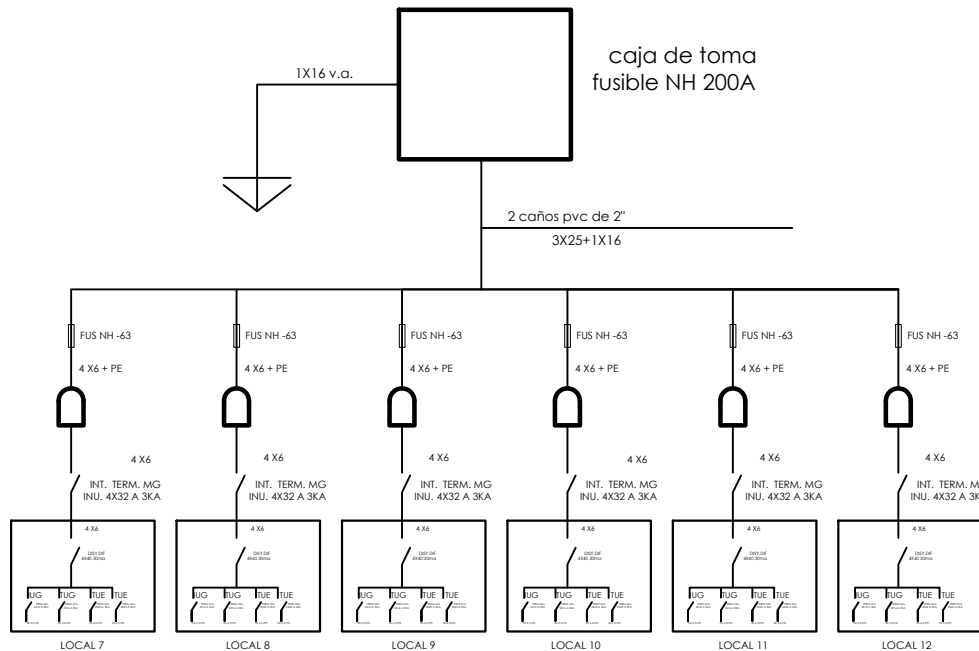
caja de toma
fusible NH 200A

1X16 v.a.

2 caños pvc de 2"

3X25+1X16

FUS NH -63

4 X6 + PE

4 X6

INT. TERM. MG
INU. 4X32 A 3KA

4 X6

DISY.DIF
4X40 30ma

IUG TUG TUE TUE

LOCAL 7

FUS NH -63

4 X6 + PE

4 X6

INT. TERM. MG
INU. 4X32 A 3KA

4 X6

DISY.DIF
4X40 30ma

IUG TUG TUE TUE

LOCAL 8

FUS NH -63

4 X6 + PE

4 X6

INT. TERM. MG
INU. 4X32 A 3KA

4 X6

DISY.DIF
4X40 30ma

IUG TUG TUE TUE

LOCAL 9

FUS NH -63

4 X6 + PE

4 X6

INT. TERM. MG
INU. 4X32 A 3KA

4 X6

DISY.DIF
4X40 30ma

IUG TUG TUE TUE

LOCAL 10

FUS NH -63

4 X6 + PE

4 X6

INT. TERM. MG
INU. 4X32 A 3KA

4 X6

DISY.DIF
4X40 30ma

IUG TUG TUE TUE

LOCAL 11

FUS NH -63

4 X6 + PE

4 X6

INT. TERM. M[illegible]
INU. 4X32 A 3K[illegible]

4 X6

DISY.DIF
4X40 30ma

IUG TUG TUE TUE

LOCAL 12